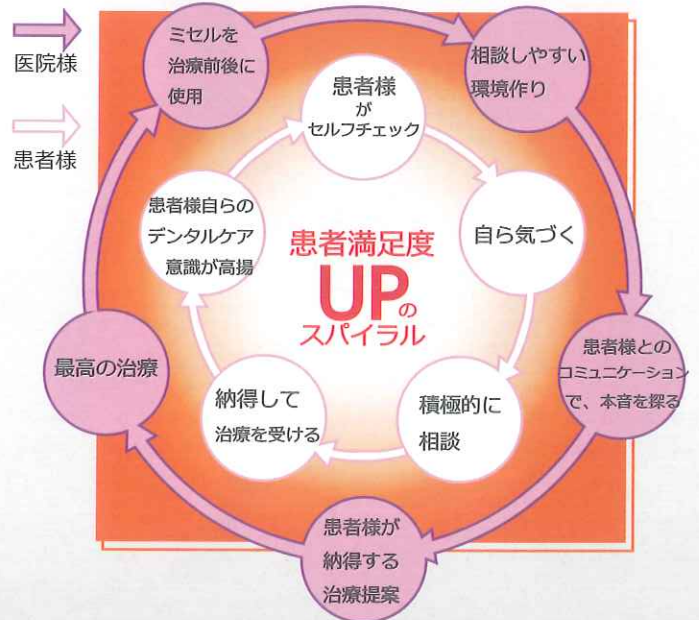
医院様

患者様

ミセルを治療前後に使用

相談しやすい環境作り

患者様とのコミュニケーションで、本音を探る

患者様が納得する治療提案

最高の治療

患者様がセルフチェック

自ら気づく

積極的に相談

納得して治療を受ける

患者様自らのデンタルケア意識が高揚

患者満足度
UPの
スパイラル